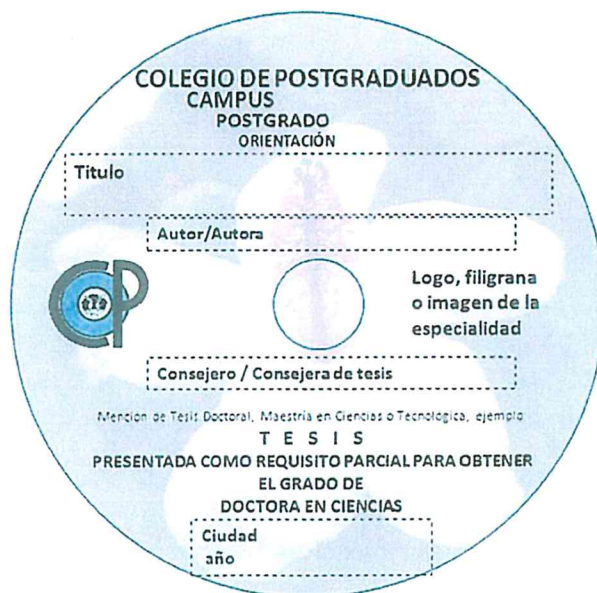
COLEGIO DE POSTGRADUADOS
CAMPUS
POSTGRADO
ORIENTACIÓN

Titulo

Autor/Autora

CP

Logo, filigrana o imagen de la especialidad

Consejero / Consejera de tesis

Mencion de Tesis Doctoral, Maestria en Ciencias o Tecnologica, ejemplo

T E S I S
PRESENTADA COMO REQUISITO PARCIAL PARA OBTENER EL GRADO DE
DOCTORA EN CIENCIAS

Ciudad
año